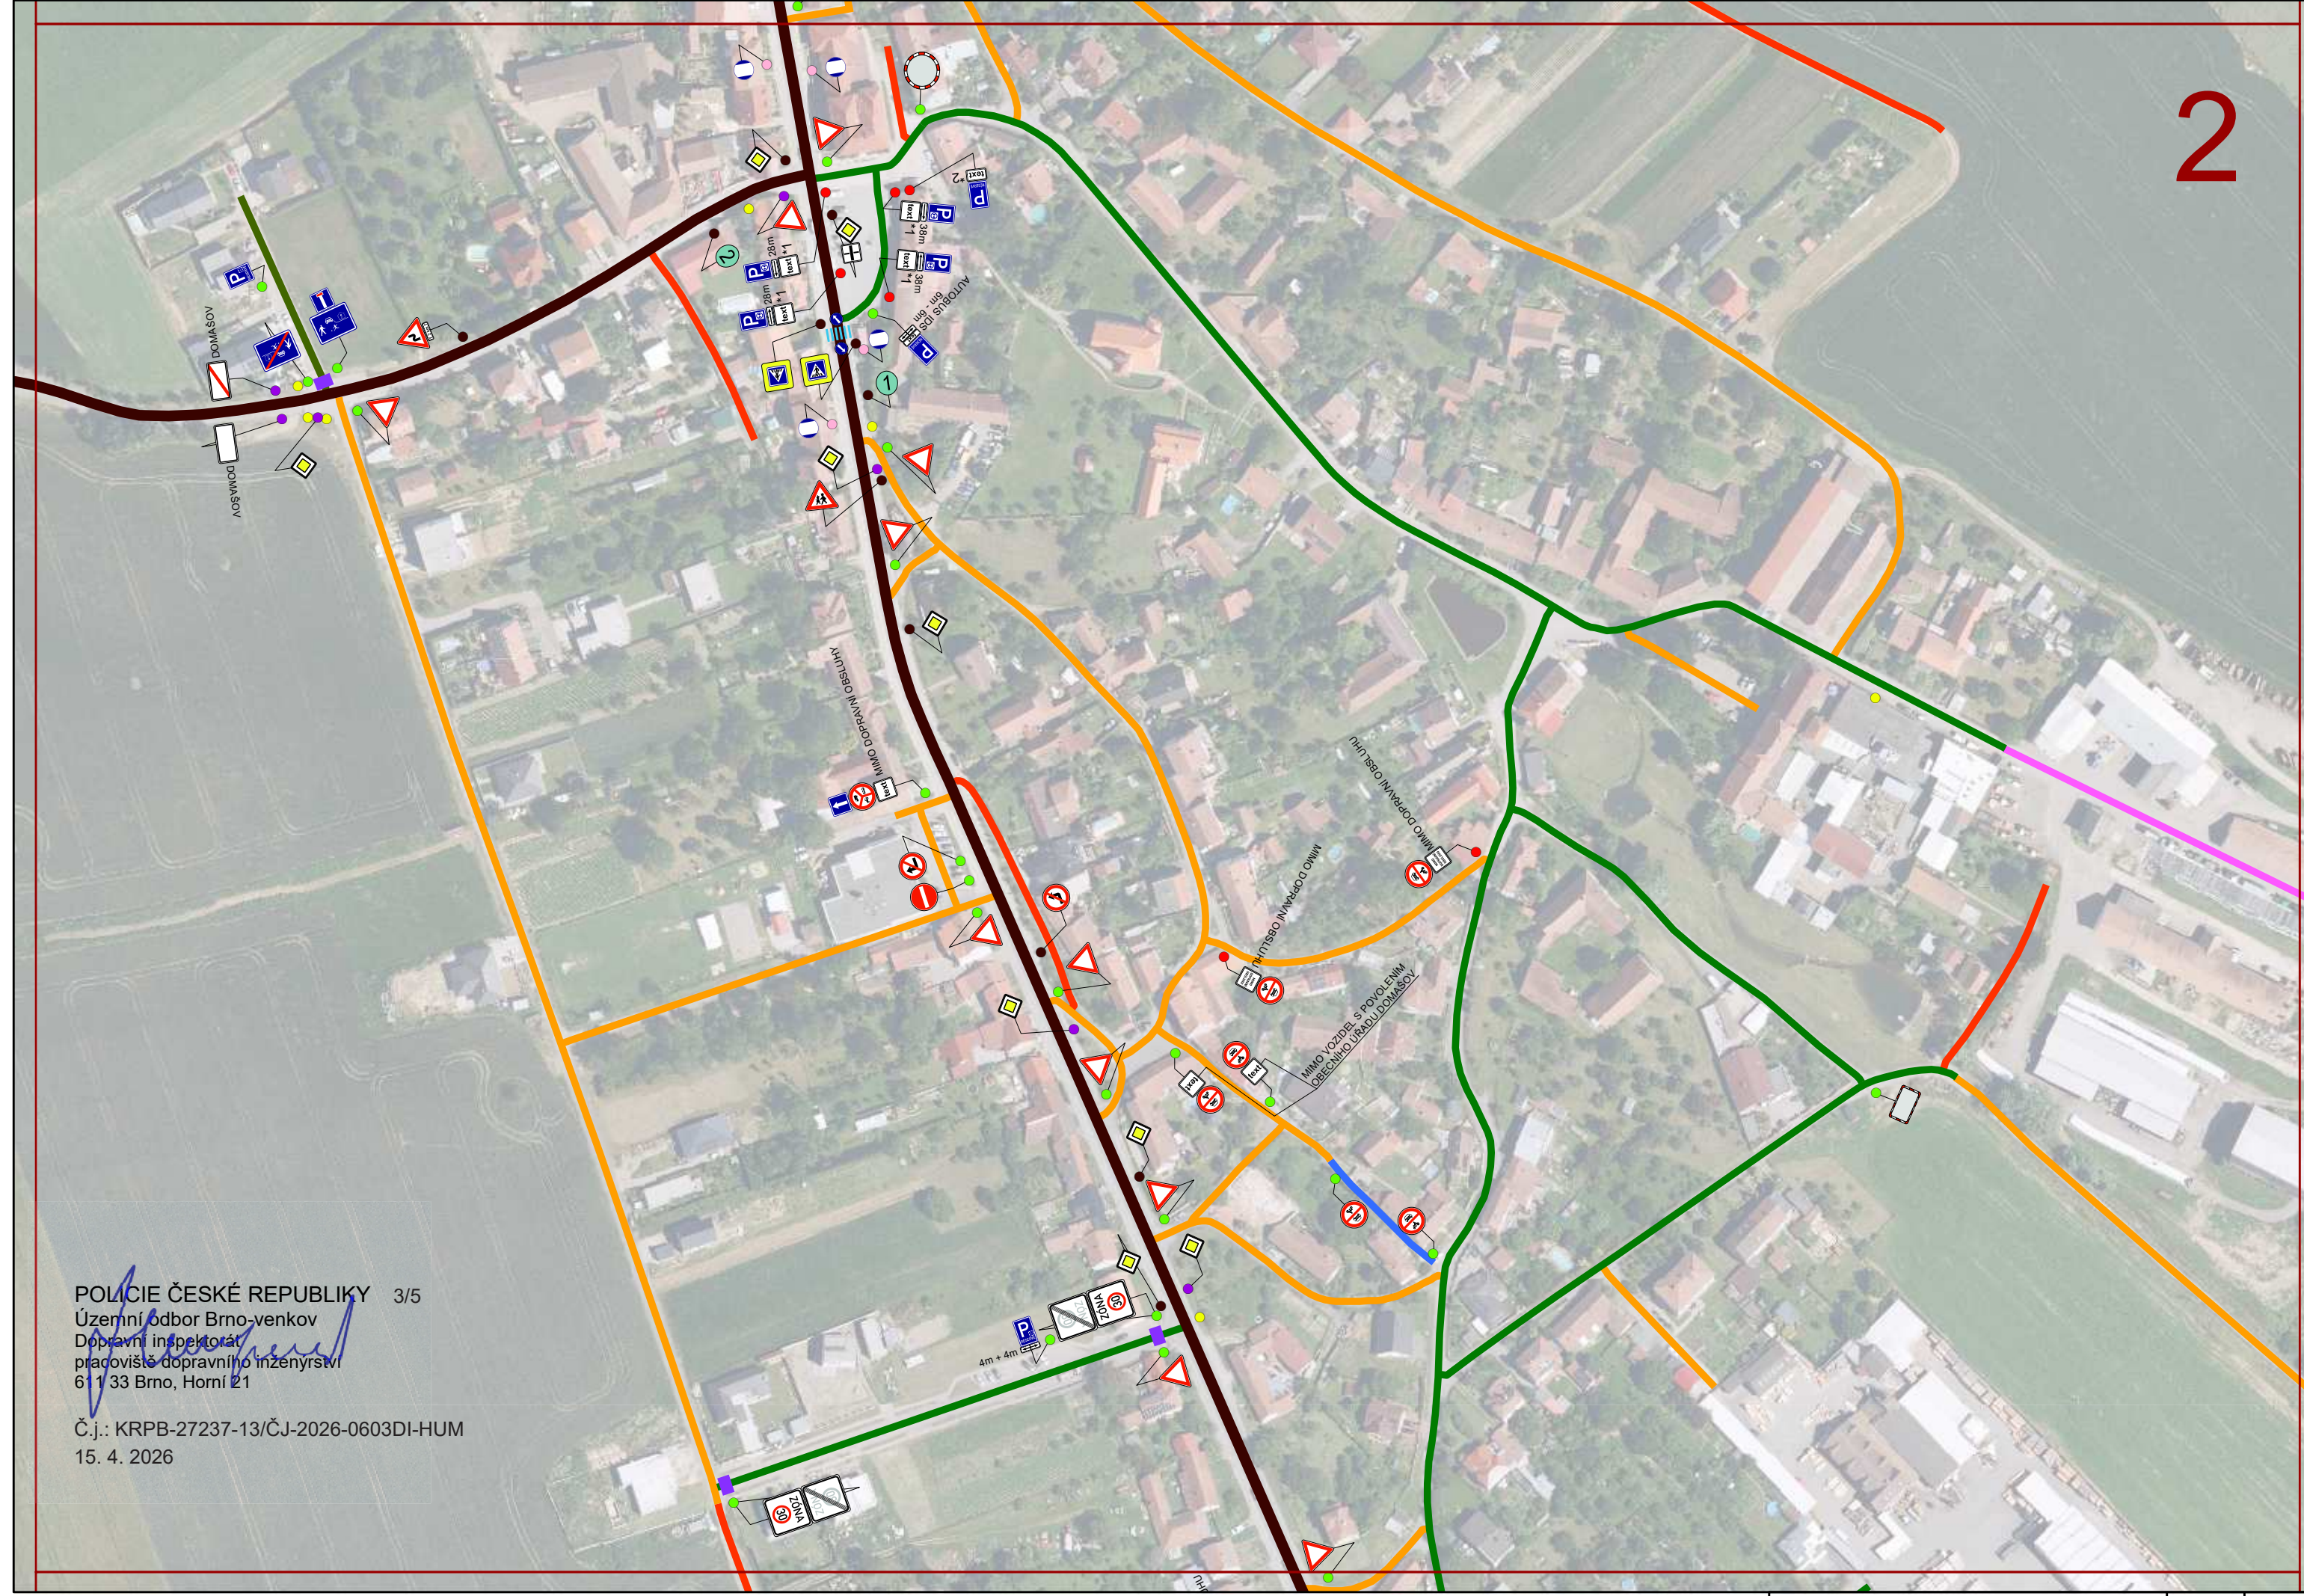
2

DOMAŠOV

DOMAŠOV

AUTOBUS

MIMO DOPRAVNÍ OBSLUHY

MIMO DOPRAVNÍ OBSLUHU

MIMO DOPRAVNÍ OBSLUHU

MIMO VOZIDEL S POVOLENÍM OBECNÍHO ÚŘADU DOMAŠOV

ZÓNA 30

ZÓNA 30

4m + 4m

POLICIE ČESKÉ REPUBLIKY 3/5
Územní odbor Brno-venkov
Dopravní inspektorát
pracoviště dopravního inženýrství
611 33 Brno, Horní 21

Č.j.: KRPB-27237-13/ČJ-2026-0603DI-HUM
15. 4. 2026